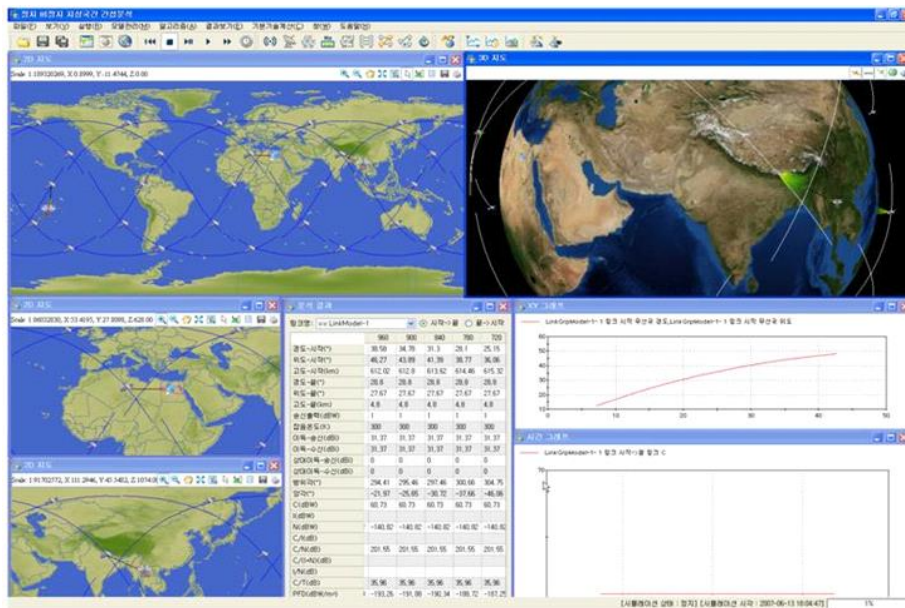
정지 비정지 지상국간 간섭분석

파일(F) 보기(V) 실행(R) 모델관리(M) 알고리즘(A) 결과보기(E) 기본가능제어(C) 창(W) 도움말(H)

2D 지도

Scale 1:189320269, X:0.8999, Y:-11.4744, Z:0.00

3D 지도

2D 지도

Scale 1:9 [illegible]

2D 지도

Scale 1:9 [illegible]

분석 결과

링크명: Link Model-1 ⊙ 시작->끝 ○ 끝->시작

| | 960 | 900 | 840 | 780 | 720 |
|---|---|---|---|---|---|
| 경도-시작(°) | 30.59 | 34.78 | 31.3 | 28.1 | 25.15 |
| 위도-시작(°) | 46.27 | 43.89 | 41.39 | 38.77 | 36.06 |
| 고도-시작(km) | 612.02 | 612.9 | 613.62 | 614.46 | 615.32 |
| 경도-끝(°) | 28.8 | 28.8 | 28.8 | 28.8 | 28.8 |
| 위도-끝(°) | 27.67 | 27.67 | 27.67 | 27.67 | 27.67 |
| 고도-끝(km) | 4.8 | 4.8 | 4.8 | 4.8 | 4.8 |
| 송신출력(dBW) | 1 | 1 | 1 | 1 | 1 |
| 잡음온도(K) | 300 | 300 | 300 | 300 | 300 |
| 이득-송신(dBi) | 31.37 | 31.37 | 31.37 | 31.37 | 31.37 |
| 이득-수신(dBi) | 31.37 | 31.37 | 31.37 | 31.37 | 31.37 |
| 상대이득-송신(dBi) | 0 | 0 | 0 | 0 | 0 |
| 상대이득-수신(dBi) | 0 | 0 | 0 | 0 | 0 |
| 방위각(°) | 294.41 | 295.46 | 297.46 | 300.66 | 304.75 |
| 앙각(°) | -21.97 | -25.65 | -30.72 | -37.66 | -46.06 |
| C(dBW) | 60.73 | 60.73 | 60.73 | 60.73 | 60.73 |
| I(dBW) | | | | | |
| N(dBW) | -140.82 | -140.82 | -140.82 | -140.82 | -140.82 |
| C/I(dB) | | | | | |
| C/N(dB) | 201.55 | 201.55 | 201.55 | 201.55 | 201.55 |
| C/(I+N)(dB) | | | | | |
| I/N(dB) | | | | | |
| C/T(dB) | 35.96 | 35.96 | 35.96 | 35.96 | 35.96 |
| PFD(dBW/m²) | -193.25 | -191.06 | -190.34 | -189.72 | -187.25 |

XY 그래프

LinkGrpModel-1- 1 링크 시작 우선국 경도,LinkGrpModel-1- 1 링크 시작 우선국 위도

60 50 40 30 20 10 0
0 10 20 30 40 50

시간 그래프

LinkGrpModel-1- 1 링크 시작->끝 링크 C

70

[시뮬레이션 상태 : 정지] [시뮬레이션 시각 : 2007-06-13 18:04:47] 1%